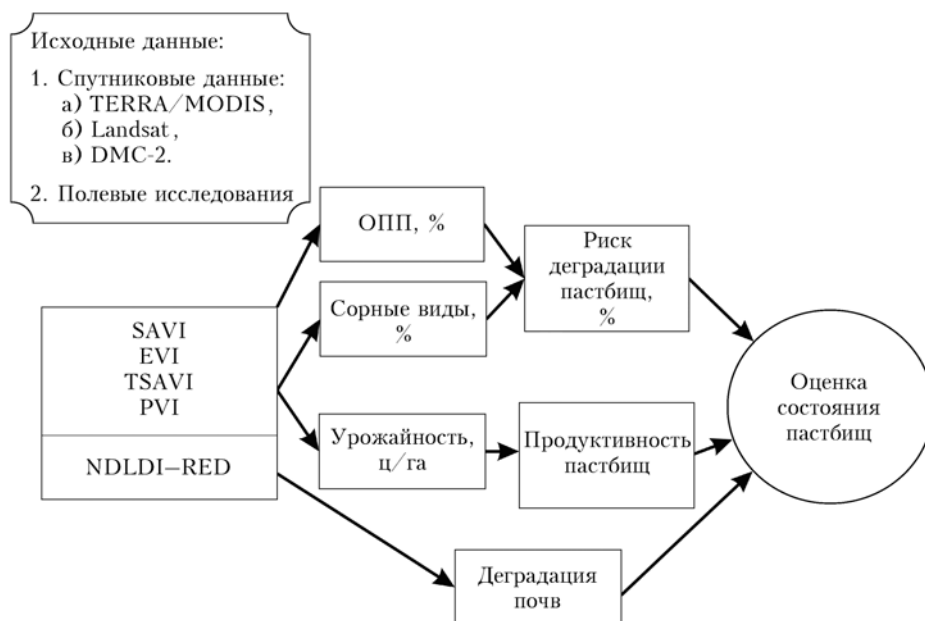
Исходные данные:

1. Спутниковые данные:
а) TERRA/MODIS,
б) Landsat,
в) DMC-2.

2. Полевые исследования

ОПП, %

Риск деградации пастбищ, %

Сорные виды, %

SAVI
EVI
TSAVI
PVI

NDLDI–RED

Оценка состояния пастбищ

Урожайность, ц/га

Продуктивность пастбищ

Деградация почв